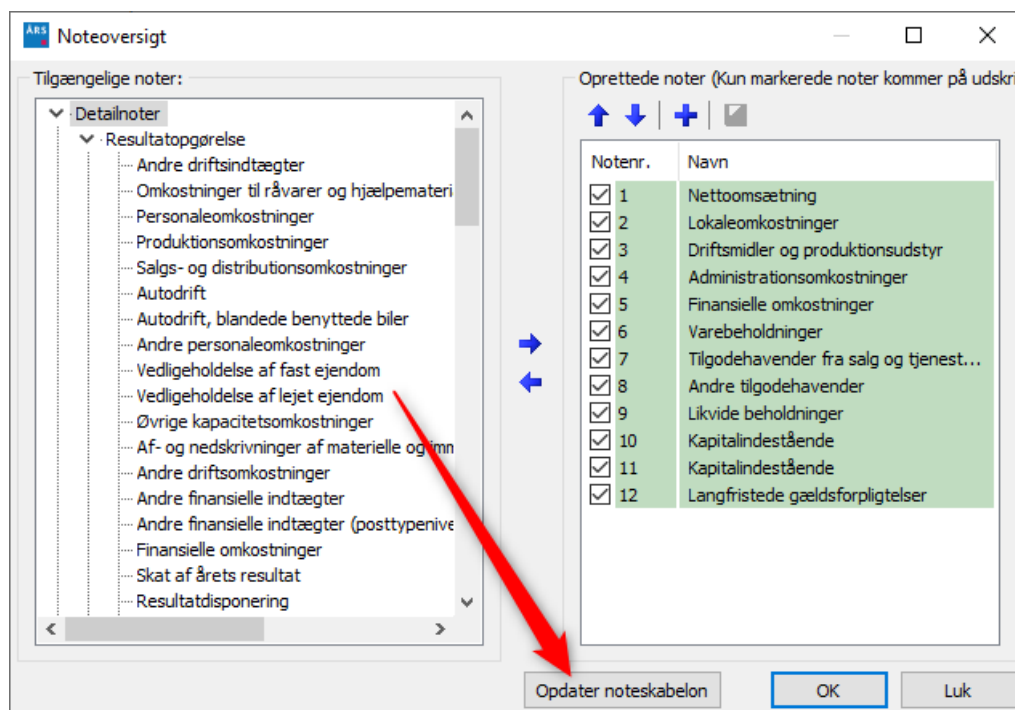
ÅRS Noteoversigt

Tilgængelige noter:

Detailnoter
Resultatopgørelse
Andre driftsindtægter
Omkostninger til råvarer og hjælpemateri
Personaleomkostninger
Produktionsomkostninger
Salgs- og distributionsomkostninger
Autodrift
Autodrift, blandede benyttede biler
Andre personaleomkostninger
Vedligeholdelse af fast ejendom
Vedligeholdelse af lejet ejendom
Øvrige kapacitetsomkostninger
Af- og nedskrivninger af materielle og imm
Andre driftsomkostninger
Andre finansielle indtægter
Andre finansielle indtægter (posttypenive
Finansielle omkostninger
Skat af årets resultat
Resultatdisponering

Oprettede noter (Kun markerede noter kommer på udskri

| Notenr. | Navn |
|---|---|
| 1 | Nettoomsætning |
| 2 | Lokaleomkostninger |
| 3 | Driftsmidler og produktionsudstyr |
| 4 | Administrationsomkostninger |
| 5 | Finansielle omkostninger |
| 6 | Varebeholdninger |
| 7 | Tilgodehavender fra salg og tjenest... |
| 8 | Andre tilgodehavender |
| 9 | Likvide beholdninger |
| 10 | Kapitalindestående |
| 11 | Kapitalindestående |
| 12 | Langfristede gældsforpligtelser |

Opdater noteskabelon
OK
Luk